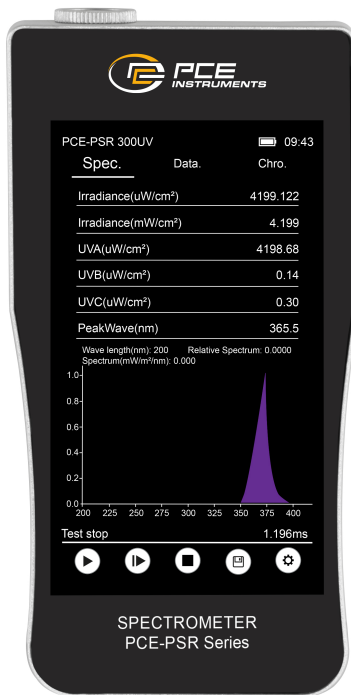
PCE INSTRUMENTS

PCE-PSR 300UV 09:43

Spec. Data. Chro.

| | |
|---|---|
| Irradiance(uW/cm²) | 4199.122 |
| Irradiance(mW/cm²) | 4.199 |
| UVA(uW/cm²) | 4198.68 |
| UVB(uW/cm²) | 0.14 |
| UVC(uW/cm²) | 0.30 |
| PeakWave(nm) | 365.5 |

Wave length(nm): 200 Relative Spectrum: 0.0000
Spectrum(mW/m²/nm): 0.000

1.0
0.8
0.6
0.4
0.2
0.0
200 225 250 275 300 325 350 375 400

Test stop 1.196ms

SPECTROMETER
PCE-PSR Series